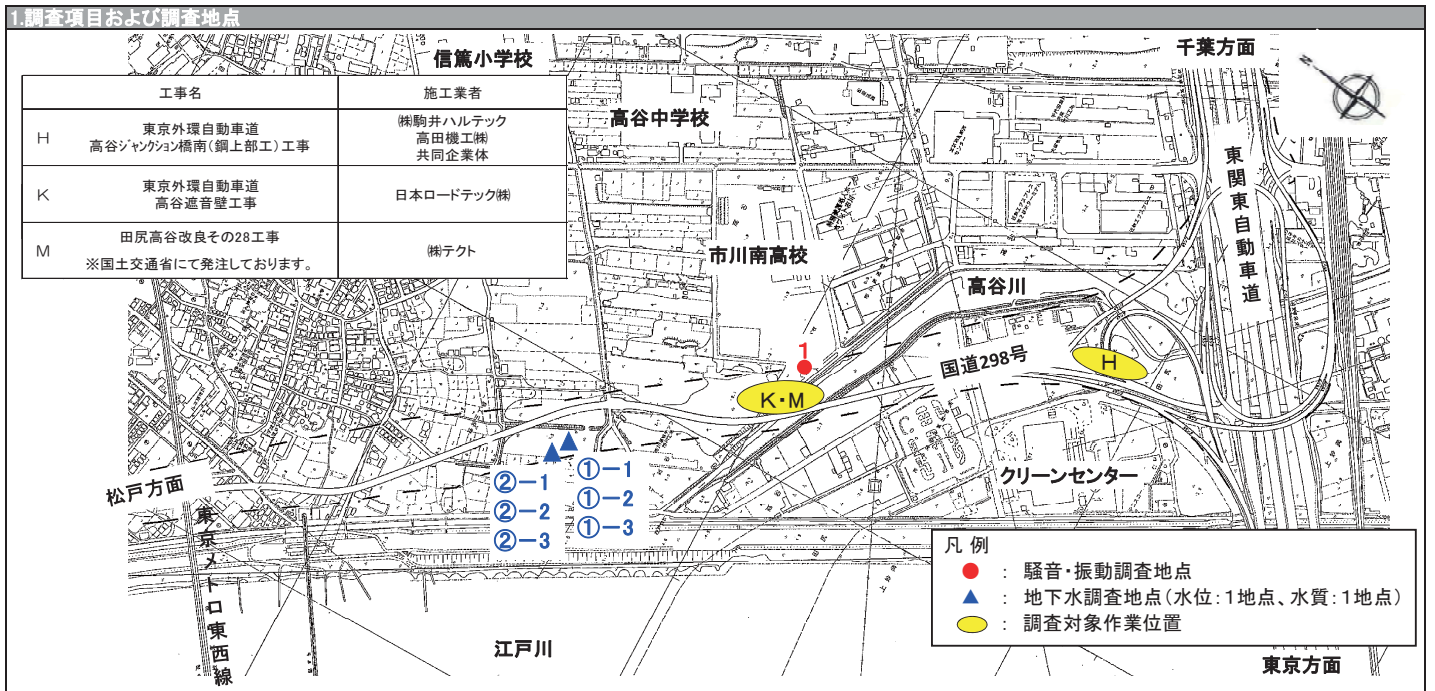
1.調査項目および調査地点

| | 工事名 | 施工業者 |
|---|---|---|
| H | 東京外環自動車道 高谷ｼﾞｬﾝｸｼｮﾝ橋南（鋼上部工）工事 | ㈱駒井ハルテック 高田機工㈱ 共同企業体 |
| K | 東京外環自動車道 高谷遮音壁工事 | 日本ロードテック㈱ |
| M | 田尻高谷改良その28工事 ※国土交通省にて発注しております。 | ㈱テクト |

信篤小学校
千葉方面
高谷中学校
東関東自動車道
市川南高校
高谷川
1
国道298号
H
K・M
①−1
①−2
①−3
②−1
②−2
②−3
松戸方面
東京メトロ東西線
クリーンセンター
江戸川
東京方面

凡例
● ： 騒音・振動調査地点
▲ ： 地下水調査地点（水位：1地点、水質：1地点）
： 調査対象作業位置